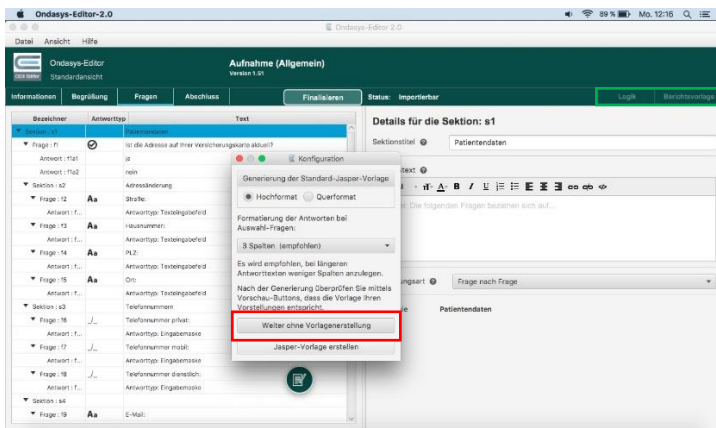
Ondasys-Editor-2.0

89 % Mo. 12:16

Ondasys-Editor 2.0

Datei Ansicht Hilfe

Ondasys-Editor
Standardansicht

Aufnahme (Allgemein)
Version 1.51

Informationen Begrüßung Fragen Abschluss Finalisieren Status: Importierbar Logik Berichtsvorlage

| Bezeichner | Antworttyp | Text |
|---|---|---|
| Sektion : s1 | | Patientendaten |
| Frage : f1 | | Ist die Adresse auf Ihrer Versicherungskarte aktuell? |
| Antwort : f1a1 | | ja |
| Antwort : f1a2 | | nein |
| Sektion : s2 | | Adressänderung |
| Frage : f2 | Aa | Straße: |
| Antwort : f... | | Antworttyp: Texteingabefeld |
| Frage : f3 | Aa | Hausnummer: |
| Antwort : f... | | Antworttyp: Texteingabefeld |
| Frage : f4 | Aa | PLZ: |
| Antwort : f... | | Antworttyp: Texteingabefeld |
| Frage : f5 | Aa | Ort: |
| Antwort : f... | | Antworttyp: Texteingabefeld |
| Sektion : s3 | | Telefonnummern |
| Frage : f6 | _/_ | Telefonnummer privat: |
| Antwort : f... | | Antworttyp: Eingabemaske |
| Frage : f7 | _/_ | Telefonnummer mobil: |
| Antwort : f... | | Antworttyp: Eingabemaske |
| Frage : f8 | _/_ | Telefonnummer dienstlich: |
| Antwort : f... | | Antworttyp: Eingabemaske |
| Sektion : s4 | | |
| Frage : f9 | Aa | E-Mail: |

Details für die Sektion: s1

Sektionstitel Patientendaten

text

Die folgenden Fragen beziehen sich auf...

ungsart Frage nach Frage

Patientendaten

Konfiguration

Generierung der Standard-Jasper-Vorlage

Hochformat Querformat

Formatierung der Antworten bei Auswahl-Fragen:

3 Spalten (empfohlen)

Es wird empfohlen, bei längeren Antworttexten weniger Spalten anzulegen.

Nach der Generierung überprüfen Sie mittels Vorschau-Buttons, dass die Vorlage Ihren Vorstellungen entspricht.

Weiter ohne Vorlagenerstellung

Jasper-Vorlage erstellen